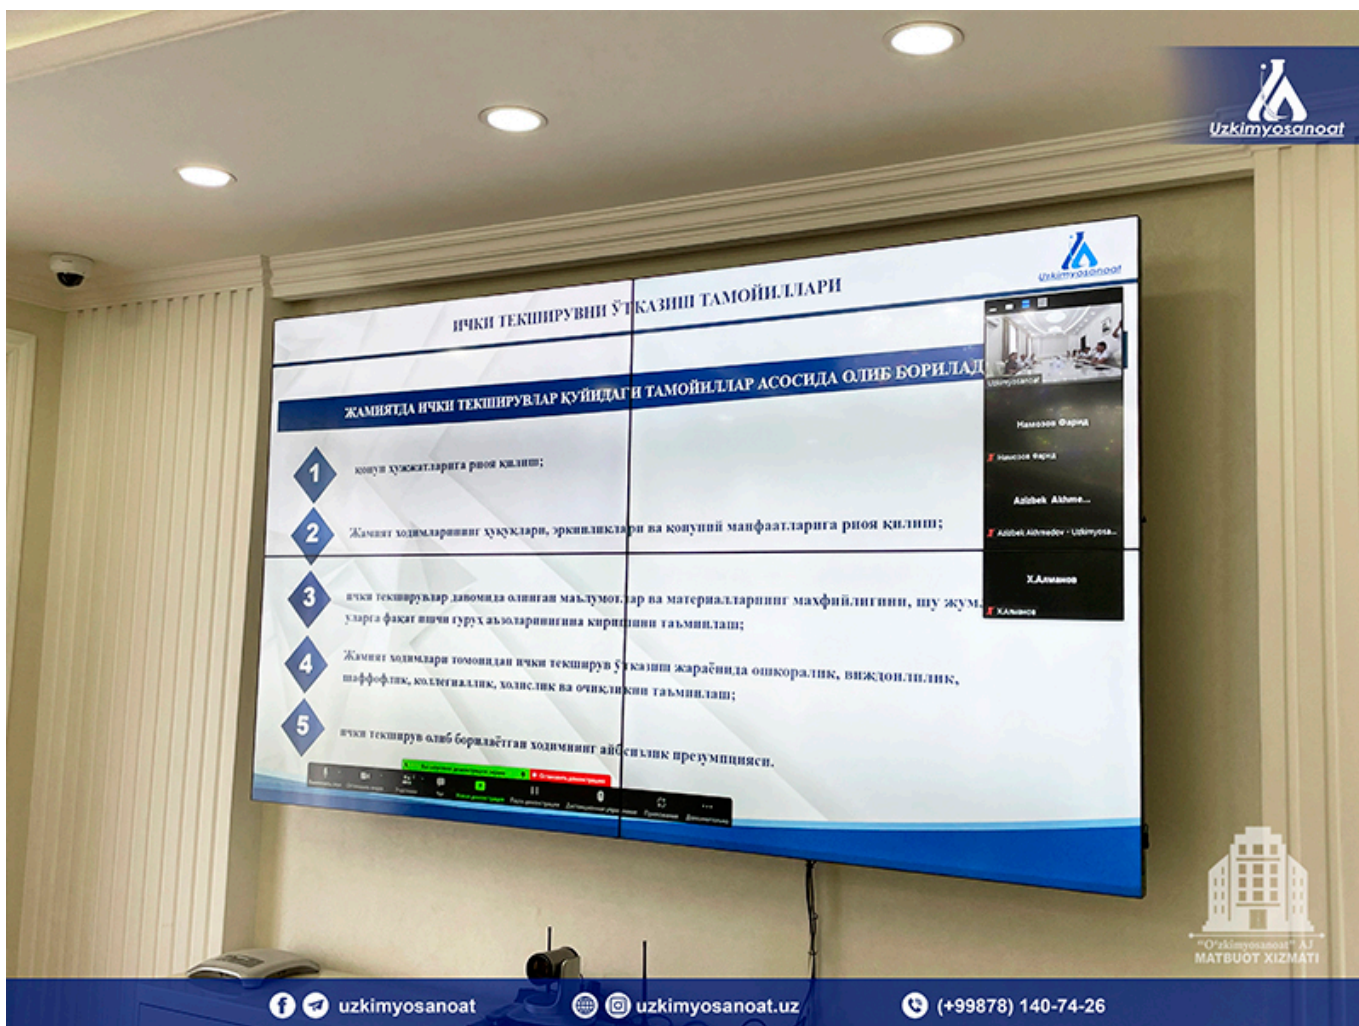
Uzkimyosanoat

Uzkimyosanoat

ИЧКИ ТЕКШИРУВНИ ЎТКАЗИШ ТАМОЙИЛЛАРИ

ЖАМИЯТДА ИЧКИ ТЕКШИРУВЛАР ҚУЙИДАГИ ТАМОЙИЛЛАР АСОСИДА ОЛИБ БОРИЛАД

1 қонун ҳужжатларига риоя қилиш;

2 Жамият ходимларининг ҳуқуқлари, эркинликлари ва қонуний манфаатларига риоя қилиш;

3 ички текширувлар давомида олинган маълумотлар ва материалларнинг махфийлигини, шу жум. уларга фақат ишчи гуруҳ аъзоларинингина киришини таъминлаш;

4 Жамият ходимлари томонидан ички текширув ўтказиш жараёнида ошкоралик, виждонлилик, шаффофлик, коллегиаллик, холислик ва очиқликни таъминлаш;

5 ички текширув олиб борилаётган ходимнинг айбсизлик презумпцияси.

Намозов Фарид
Намозов Фарид
Azizbek Akhme...
Azizbek Akhmedov - Uzkimyosa...
Х.Алманов
Х.Алманов

"O'zkimyosanoat" AJ
MATBUOT XIZMATI

uzkimyosanoat
uzkimyosanoat.uz
(+99878) 140-74-26